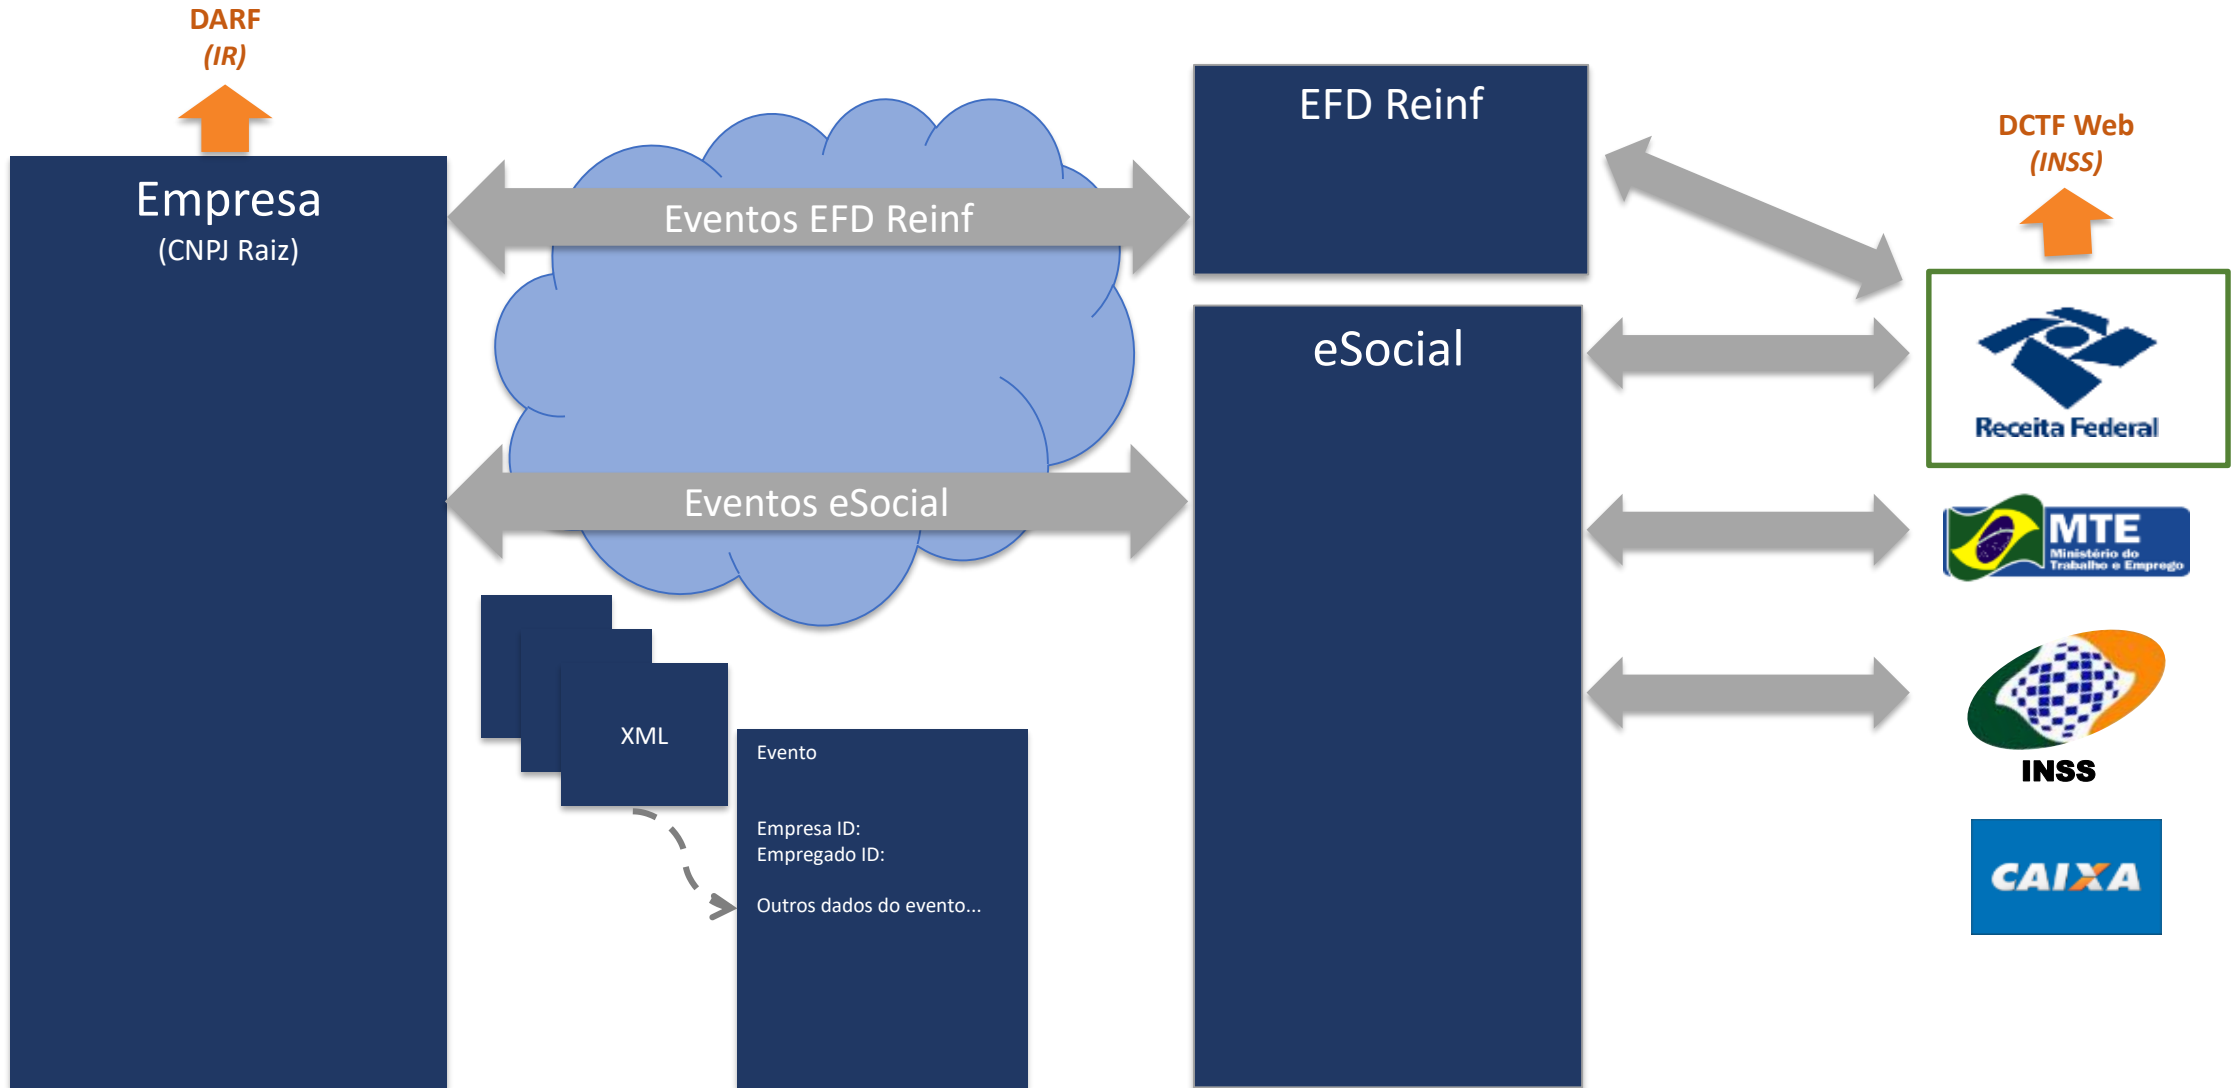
DARF
(IR)

Empresa
(CNPJ Raiz)

Eventos EFD Reinf

Eventos eSocial

EFD Reinf

eSocial

DCTF Web
(INSS)

Receita Federal

MTE
Ministério do Trabalho e Emprego

INSS

CAIXA

XML

Evento

Empresa ID:
Empregado ID:

Outros dados do evento...